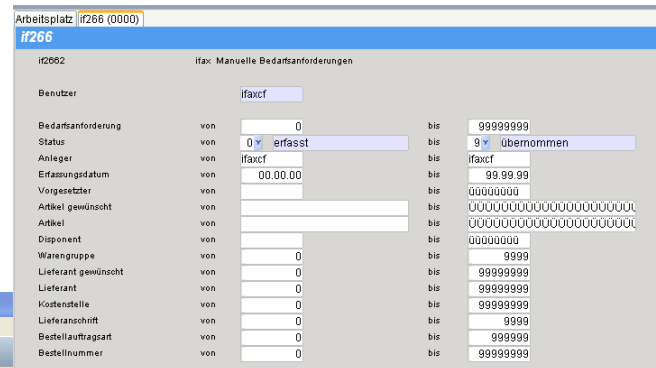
Arbeitsplatz | if266 (0000)

if266

if2662 ifax Manuelle Bedarfsanforderungen

Benutzer ifaxcf

| | | | | |
|---|---|---|---|---|
| Bedarfsanforderung | von | 0 | bis | 99999999 |
| Status | von | 0 erfasst | bis | 9 übernommen |
| Anleger | von | ifaxcf | bis | ifaxcf |
| Erfassungsdatum | von | 00.00.00 | bis | 99.99.99 |
| Vorgesetzter | von | | bis | üüüüüüüü |
| Artikel gewünscht | von | | bis | ÜÜÜÜÜÜÜÜÜÜÜÜÜÜÜÜÜÜÜÜ |
| Artikel | von | | bis | ÜÜÜÜÜÜÜÜÜÜÜÜÜÜÜÜÜÜÜÜ |
| Disponent | von | | bis | üüüüüüüü |
| Warengruppe | von | 0 | bis | 9999 |
| Lieferant gewünscht | von | 0 | bis | 99999999 |
| Lieferant | von | 0 | bis | 99999999 |
| Kostenstelle | von | 0 | bis | 99999999 |
| Lieferanschrift | von | 0 | bis | 9999 |
| Bestellauftragsart | von | 0 | bis | 999999 |
| Bestellnummer | von | 0 | bis | 99999999 |